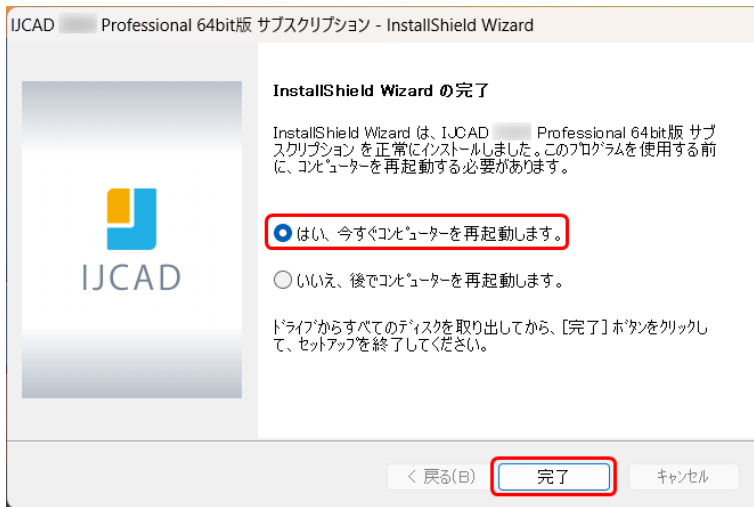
IJCAD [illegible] Professional 64bit版 サブスクリプション - InstallShield Wizard

InstallShield Wizard の完了

InstallShield Wizard は、IJCAD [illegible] Professional 64bit版 サブスクリプション を正常にインストールしました。このプログラムを使用する前に、コンピューターを再起動する必要があります。

はい、今すぐコンピューターを再起動します。

いいえ、後でコンピューターを再起動します。

ドライブからすべてのディスクを取り出してから、[完了] ボタンをクリックして、セットアップを終了してください。

IJCAD

< 戻る(B)

完了

キャンセル